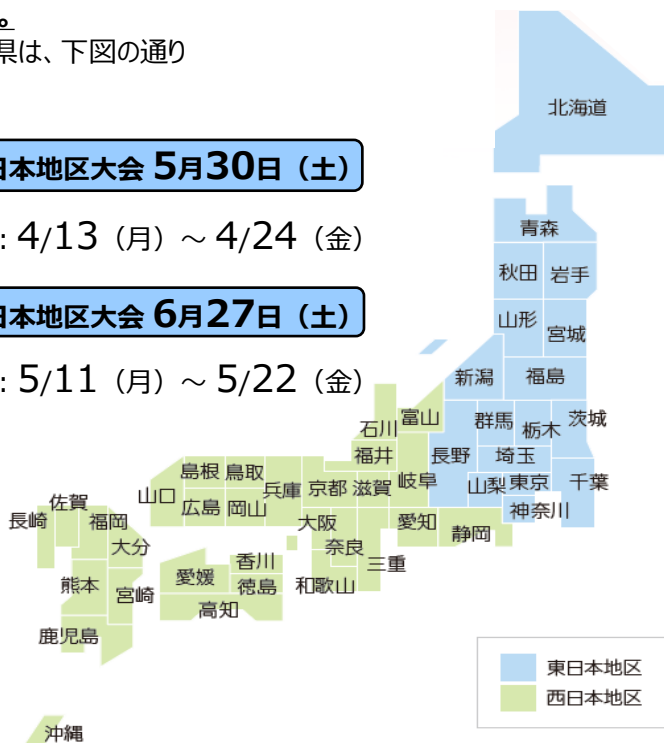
。
県は、下図の通り

日本地区大会 5月30日（土）

: 4/13（月）～ 4/24（金）

日本地区大会 6月27日（土）

: 5/11（月）～ 5/22（金）

北海道
青森
秋田 岩手
山形 宮城
新潟 福島
石川 富山
福井
群馬 栃木 茨城
長野 埼玉
山梨 東京 千葉
神奈川
岐阜
島根 鳥取
山口
広島 岡山
兵庫 京都 滋賀
大阪
愛知
静岡
奈良
三重
和歌山
佐賀
長崎
福岡
大分
熊本
宮崎
鹿児島
愛媛 香川
徳島
高知
沖縄

東日本地区
西日本地区